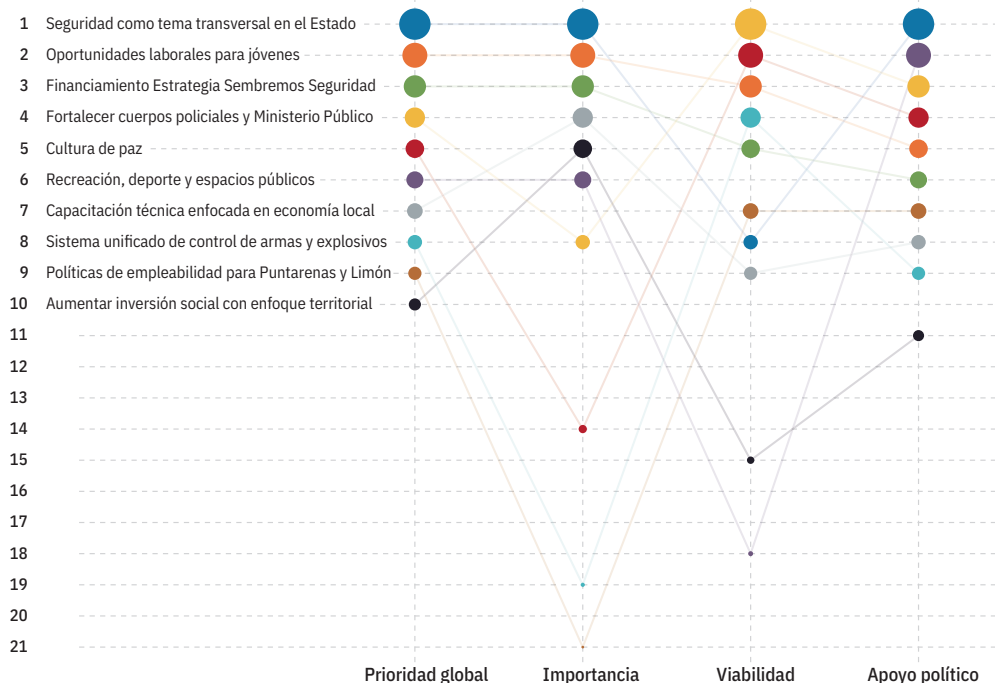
1 Seguridad como tema transversal en el Estado
2 Oportunidades laborales para jóvenes
3 Financiamiento Estrategia Sembremos Seguridad
4 Fortalecer cuerpos policiales y Ministerio Público
5 Cultura de paz
6 Recreación, deporte y espacios públicos
7 Capacitación técnica enfocada en economía local
8 Sistema unificado de control de armas y explosivos
9 Políticas de empleabilidad para Puntarenas y Limón
10 Aumentar inversión social con enfoque territorial
11
12
13
14
15
16
17
18
19
20
21

Prioridad global
Importancia
Viabilidad
Apoyo político